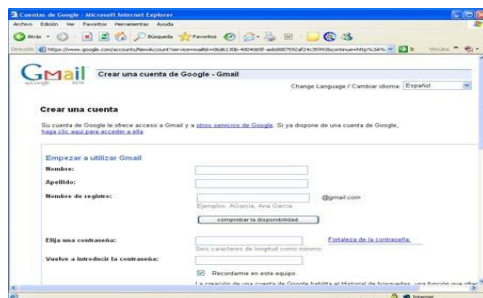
Cuentas de Google - Microsoft Internet Explorer

Archivo Edición Ver Favoritos Herramientas Ayuda

Atrás Búsqueda Favoritos

Dirección https://www.google.com/accounts/NewAccount?service=mail&continue=http%3A% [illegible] Ir Vínculos

Gmail by Google BETA

Crear una cuenta de Google - Gmail

Change Language / Cambiar idioma: Español

Crear una cuenta

Su cuenta de Google le ofrece acceso a Gmail y a otros servicios de Google. Si ya dispone de una cuenta de Google, haga clic aquí para acceder a ella.

Empezar a utilizar Gmail

Nombre:

Apellido:

Nombre de registro: @gmail.com

Ejemplos: JAlvarez, Ana.García

comprobar la disponibilidad

Elija una contraseña: Fortaleza de la contraseña:

Seis caracteres de longitud como mínimo.

Vuelva a introducir la contraseña:

Recordarme en este equipo.

La creación de una cuenta de Google habilita el Historial de búsquedas, una función que ofrec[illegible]

Internet